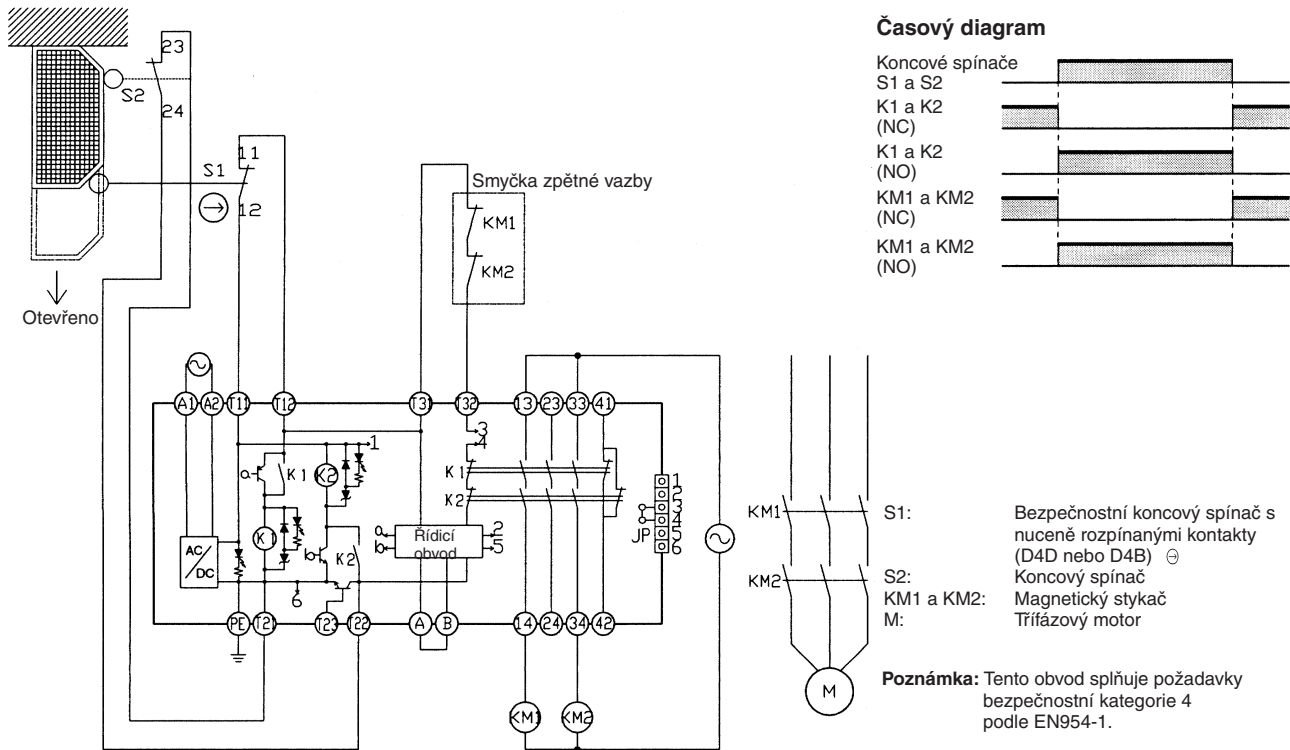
23
S2
24
S1
11
12
Otevřeno
Smyčka zpětné vazby
KM1
KM2
A1 A2 T11 T12 T31 T32 13 23 33 41
1
K1 K2
3
4
K1
K2
K1
AC/DC
Řídicí obvod
2
5
K2
6
1
2
3
4
5
6
JP
PE T21 T23 T22 A B 14 24 34 42
KM1 KM2

Časový diagram

Koncové spínače S1 a S2
K1 a K2 (NC)
K1 a K2 (NO)
KM1 a KM2 (NC)
KM1 a KM2 (NO)

KM1
KM2
M

S1: Bezpečnostní koncový spínač s nuceně rozpínanými kontakty (D4D nebo D4B) ⊖
S2: Koncový spínač
KM1 a KM2: Magnetický stykač
M: Třífázový motor

Poznámka: Tento obvod splňuje požadavky bezpečnostní kategorie 4 podle EN954-1.